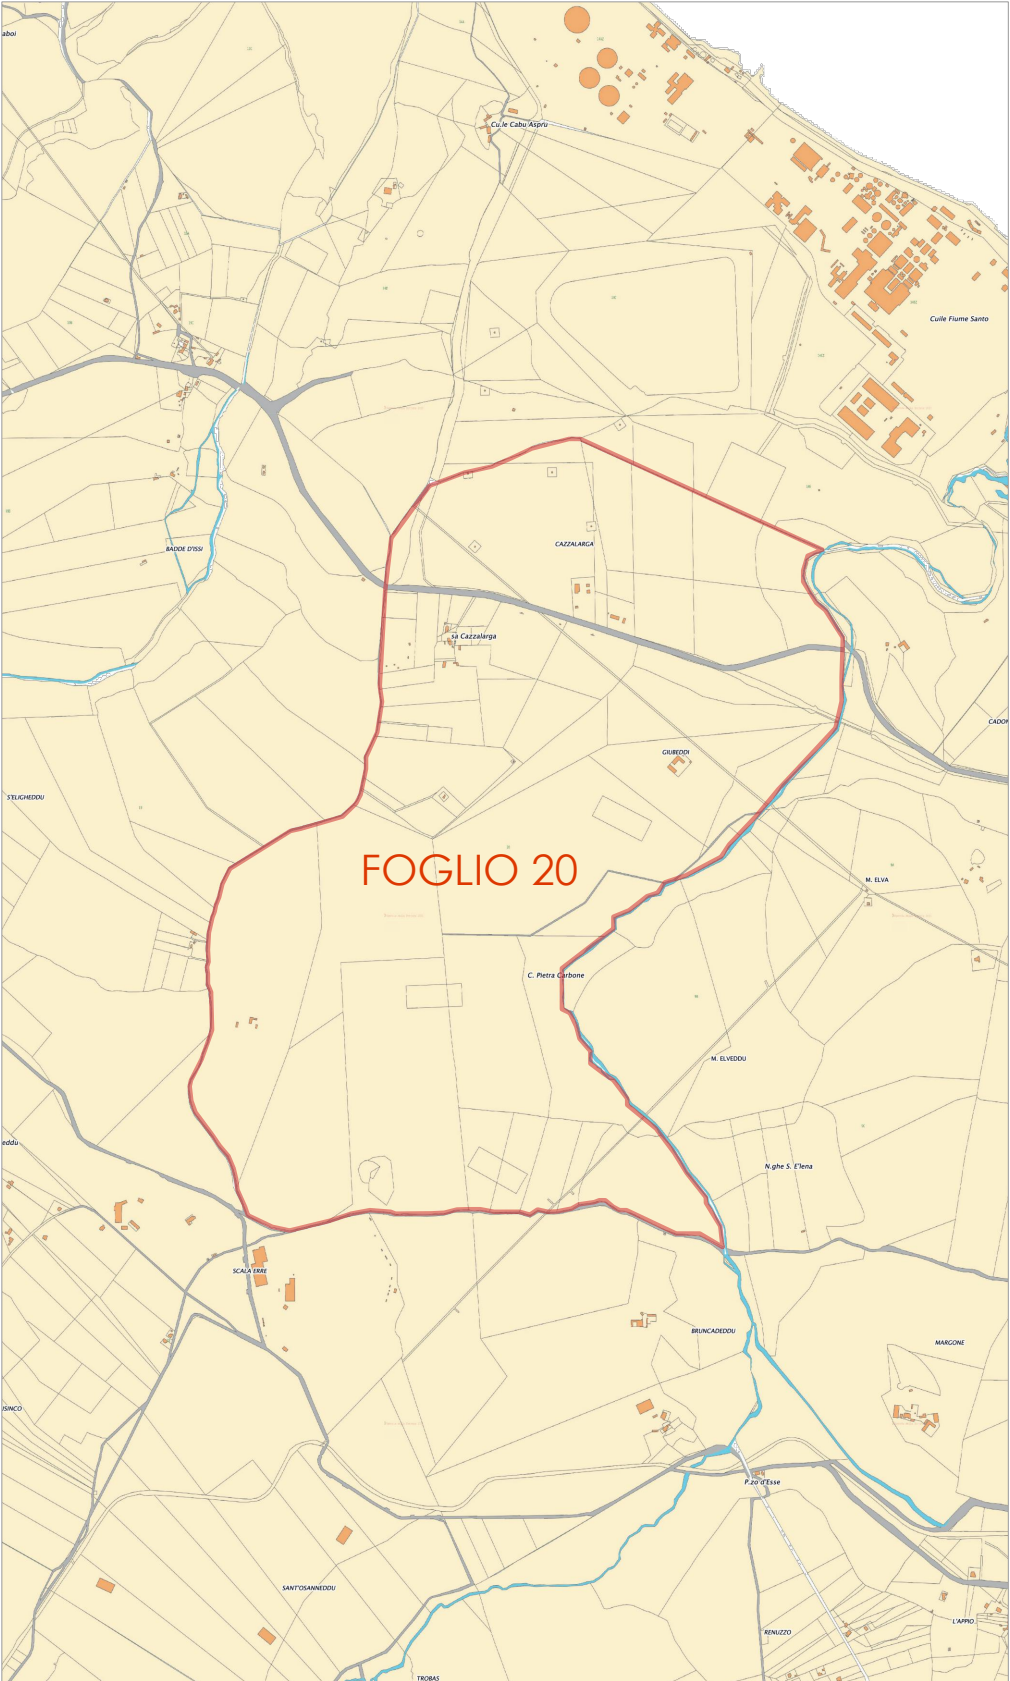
aboi

Cu.le Cabu Aspru

Cuile Fiume Santo

BADDE D'ISSI

CAZZALARGA

sa Cazzalarga

CADO

GIUBEDDI

S'ELIGHEDDU

FOGLIO 20

M. ELVA

C. Pietra Carbone

M. ELVEDDU

eddu

N.ghe S. E'lena

SCALA ERRE

BRUNCADEDDU

MARGONE

SINCO

P.zo d'Esse

SANT'OSANNEDDU

L'APPIO

RENUZZO

TROBAS